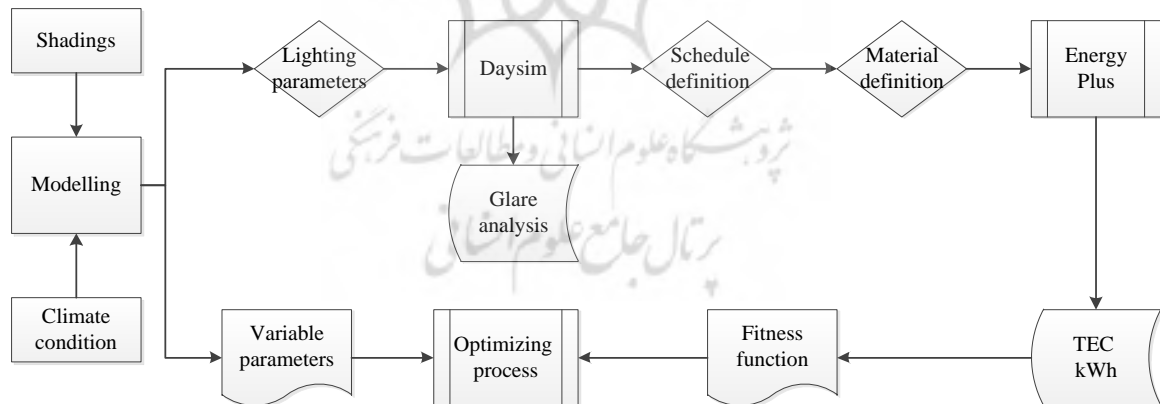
Shadings

Modelling

Climate condition

Lighting parameters

Daysim

Schedule definition

Material definition

Energy Plus

Glare analysis

پژوهشگاه علوم انسانی و مطالعات فرهنگی

پرتال جامع علوم انسانی

Variable parameters

Optimizing process

Fitness function

TEC kWh